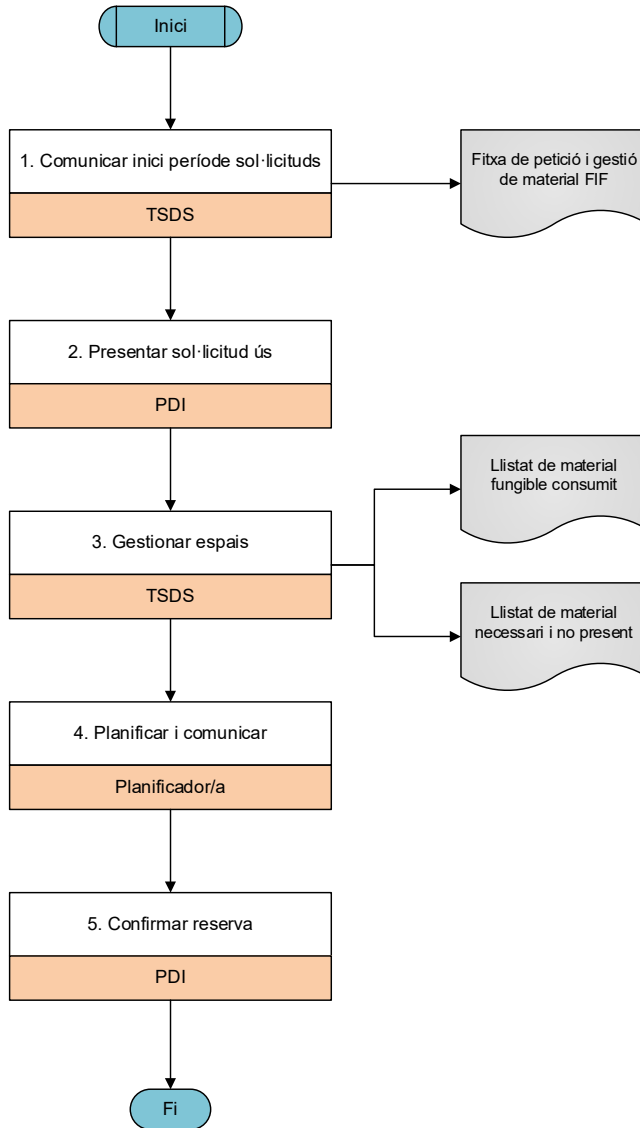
Inici

1. Comunicar inici període sol·licituds

TSDS

Fitxa de petició i gestió de material FIF

2. Presentar sol·licitud ús

PDI

3. Gestionar espais

TSDS

Llistat de material fungible consumit

Llistat de material necessari i no present

4. Planificar i comunicar

Planificador/a

5. Confirmar reserva

PDI

Fi